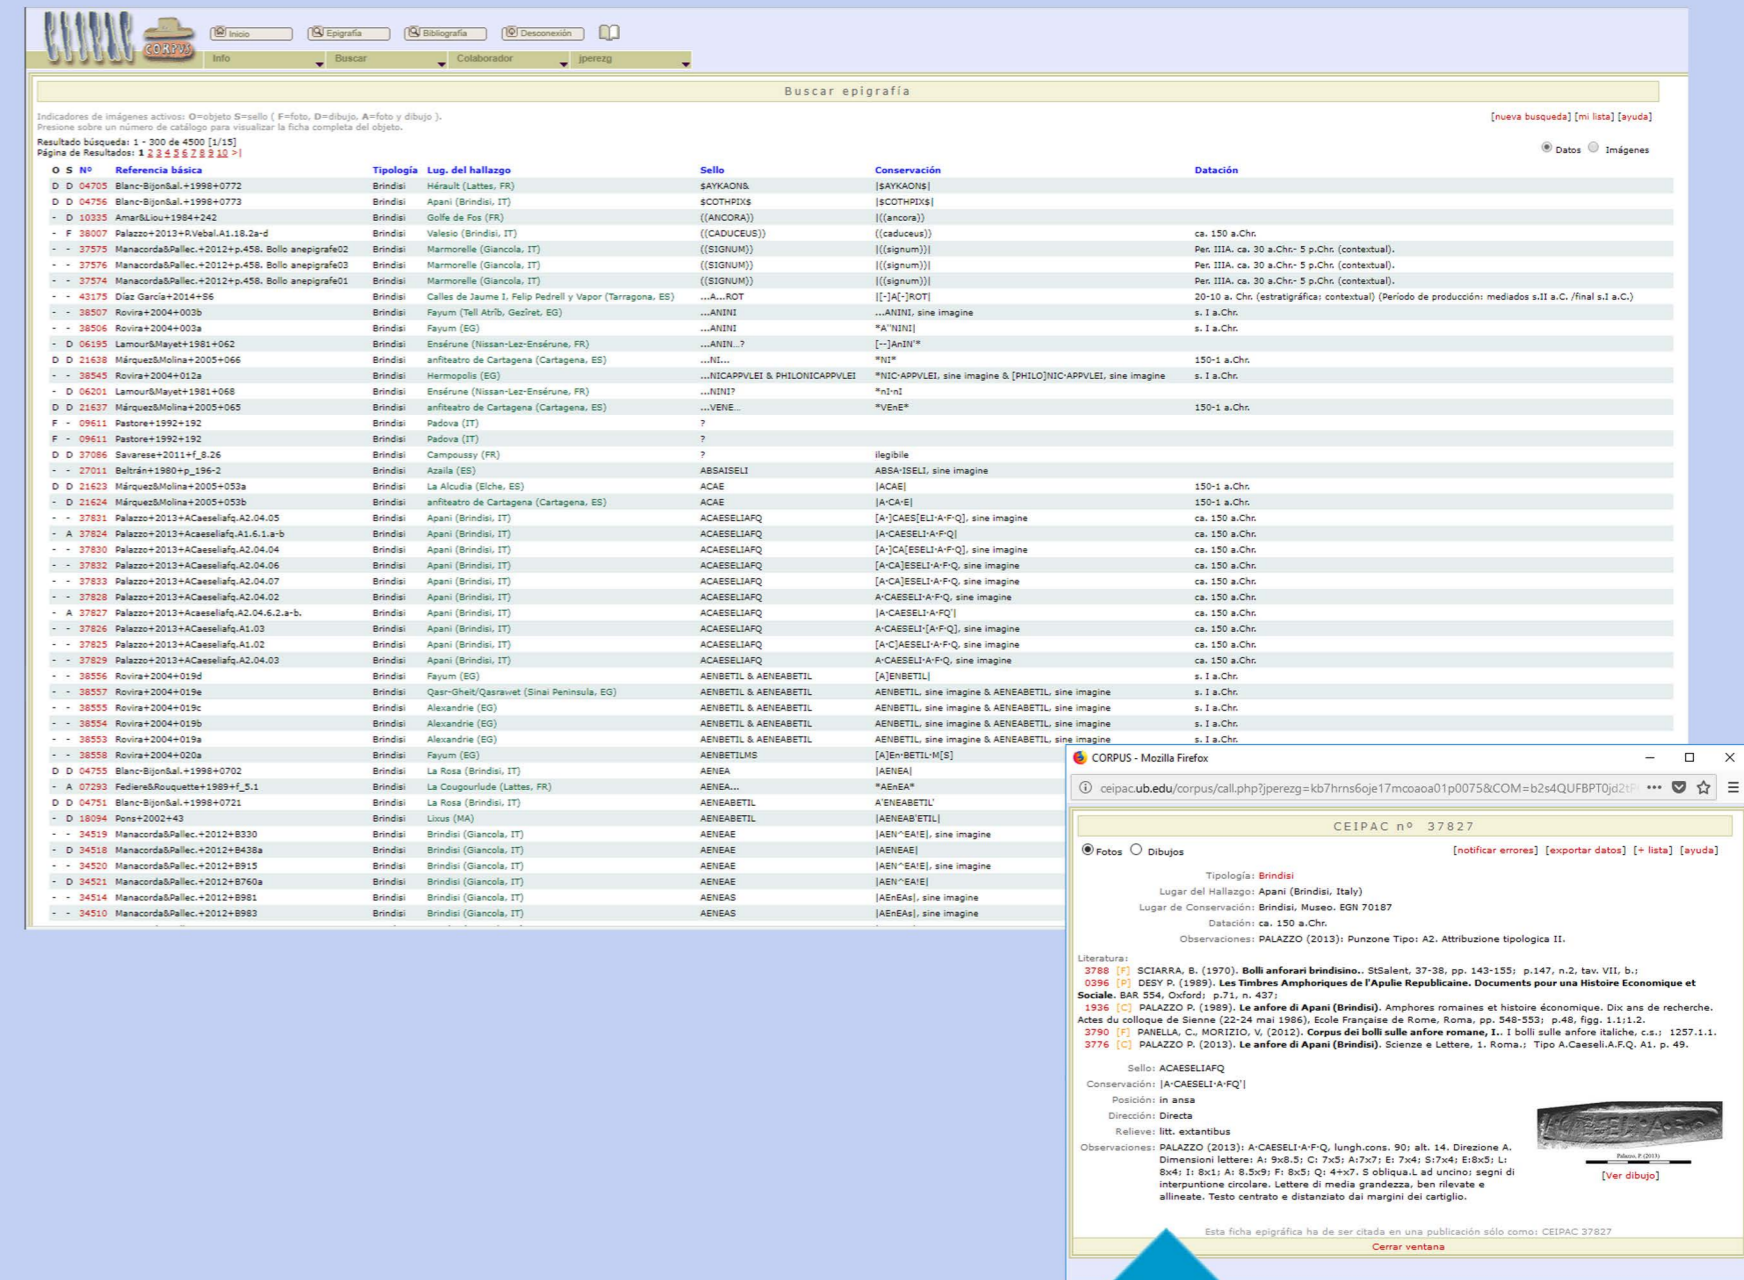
Inicio Epigrafía Bibliografía Desconexión

CORPUS

Info Buscar Colaborador jperezg

Buscar epigrafía

Indicadores de imágenes activos: O=objeto S=sello ( F=foto, D=dibujo, A=foto y dibujo ).
Presione sobre un número de catálogo para visualizar la ficha completa del objeto.

[nueva busqueda] [mi lista] [ayuda]

Resultado búsqueda: 1 - 300 de 4500 [1/15]
Página de Resultados: 1 2 3 4 5 6 7 8 9 10 >|

Datos Imágenes

| O | S | Nº | Referencia básica | Tipología | Lug. del hallazgo | Sello | Conservación | Datación |
|---|---|---|---|---|---|---|---|---|
| D | D | 04705 | Blanc-Bijon&al.+1998+0772 | Brindisi | Hérault (Lattes, FR) | $AYKAON& | \|$AYKAON$\| | |
| D | D | 04756 | Blanc-Bijon&al.+1998+0773 | Brindisi | Apani (Brindisi, IT) | $COTHPIX$ | \|$COTHPIX$\| | |
| - | D | 10335 | Amar&Liou+1984+242 | Brindisi | Golfe de Fos (FR) | ((ANCORA)) | \|((ancora)) | |
| - | F | 38007 | Palazzo+2013+P.Vebal.A1.18.2a-d | Brindisi | Valesio (Brindisi, IT) | ((CADUCEUS)) | ((caduceus)) | ca. 150 a.Chr. |
| - | - | 37575 | Manacorda&Pallec.+2012+p.458. Bollo anepigrafe02 | Brindisi | Marmorelle (Giancola, IT) | ((SIGNUM)) | \|((signum))\| | Per. IIIA. ca. 30 a.Chr.- 5 p.Chr. (contextual). |
| - | - | 37576 | Manacorda&Pallec.+2012+p.458. Bollo anepigrafe03 | Brindisi | Marmorelle (Giancola, IT) | ((SIGNUM)) | \|((signum))\| | Per. IIIA. ca. 30 a.Chr.- 5 p.Chr. (contextual). |
| - | - | 37574 | Manacorda&Pallec.+2012+p.458. Bollo anepigrafe01 | Brindisi | Marmorelle (Giancola, IT) | ((SIGNUM)) | \|((signum))\| | Per. IIIA. ca. 30 a.Chr.- 5 p.Chr. (contextual). |
| - | - | 43175 | Díaz García+2014+S6 | Brindisi | Calles de Jaume I, Felip Pedrell y Vapor (Tarragona, ES) | ...A...ROT | \|[-]A[-]ROT\| | 20-10 a. Chr. (estratigráfica: contextual) (Período de producción: mediados s.II a.C. /final s.I a.C.) |
| - | - | 38507 | Rovira+2004+003b | Brindisi | Fayum (Tell Atrib, Gezîret, EG) | ...ANINI | ...ANINI, sine imagine | s. I a.Chr. |
| - | - | 38506 | Rovira+2004+003a | Brindisi | Fayum (EG) | ...ANINI | *A"NINI\| | s. I a.Chr. |
| - | D | 06195 | Lamour&Mayet+1981+062 | Brindisi | Ensérune (Nissan-Lez-Ensérune, FR) | ...ANIN...? | [--]AnIN'* | |
| D | D | 21638 | Márquez&Molina+2005+066 | Brindisi | anfiteatro de Cartagena (Cartagena, ES) | ...NI... | *NI* | 150-1 a.Chr. |
| - | - | 38545 | Rovira+2004+012a | Brindisi | Hermopolis (EG) | ...NICAPPVLEI & PHILONICAPPVLEI | *NIC·APPVLEI, sine imagine & [PHILO]NIC·APPVLEI, sine imagine | s. I a.Chr. |
| - | D | 06201 | Lamour&Mayet+1981+068 | Brindisi | Ensérune (Nissan-Lez-Ensérune, FR) | ...NINI? | *nI·nI | |
| D | D | 21637 | Márquez&Molina+2005+065 | Brindisi | anfiteatro de Cartagena (Cartagena, ES) | ...VENE... | *VEnE* | 150-1 a.Chr. |
| F | - | 09611 | Pastore+1992+192 | Brindisi | Padova (IT) | ? | | |
| F | - | 09611 | Pastore+1992+192 | Brindisi | Padova (IT) | ? | | |
| D | D | 37086 | Savarese+2011+f_8.26 | Brindisi | Campoussy (FR) | ? | ilegible | |
| - | - | 27011 | Beltrán+1980+p_196-2 | Brindisi | Azaila (ES) | ABSAISELI | ABSA·ISELI, sine imagine | |
| D | D | 21623 | Márquez&Molina+2005+053a | Brindisi | La Alcudia (Elche, ES) | ACAE | \|ACAE\| | 150-1 a.Chr. |
| - | D | 21624 | Márquez&Molina+2005+053b | Brindisi | anfiteatro de Cartagena (Cartagena, ES) | ACAE | \|A·CA·E\| | 150-1 a.Chr. |
| - | - | 37831 | Palazzo+2013+ACaeseliafq.A2.04.05 | Brindisi | Apani (Brindisi, IT) | ACAESELIAFQ | [A·]CAES[ELI·A·F·Q], sine imagine | ca. 150 a.Chr. |
| - | A | 37824 | Palazzo+2013+Acaeseliafq.A1.6.1.a-b | Brindisi | Apani (Brindisi, IT) | ACAESELIAFQ | \|A·CAESELI·A·F·Q\| | ca. 150 a.Chr. |
| - | - | 37830 | Palazzo+2013+ACaeseliafq.A2.04.04 | Brindisi | Apani (Brindisi, IT) | ACAESELIAFQ | [A·]CA[ESELI·A·F·Q], sine imagine | ca. 150 a.Chr. |
| - | - | 37832 | Palazzo+2013+ACaeseliafq.A2.04.06 | Brindisi | Apani (Brindisi, IT) | ACAESELIAFQ | [A·CA]ESELI·A·F·Q, sine imagine | ca. 150 a.Chr. |
| - | - | 37833 | Palazzo+2013+ACaeseliafq.A2.04.07 | Brindisi | Apani (Brindisi, IT) | ACAESELIAFQ | [A·CA]ESELI·A·F·Q, sine imagine | ca. 150 a.Chr. |
| - | - | 37828 | Palazzo+2013+ACaeseliafq.A2.04.02 | Brindisi | Apani (Brindisi, IT) | ACAESELIAFQ | A·CAESELI·A·F·Q, sine imagine | ca. 150 a.Chr. |
| - | A | 37827 | Palazzo+2013+Acaeseliafq.A2.04.6.2.a-b. | Brindisi | Apani (Brindisi, IT) | ACAESELIAFQ | \|A·CAESELI·A·FQ'\| | ca. 150 a.Chr. |
| - | - | 37826 | Palazzo+2013+ACaeseliafq.A1.03 | Brindisi | Apani (Brindisi, IT) | ACAESELIAFQ | A·CAESELI·[A·F·Q], sine imagine | ca. 150 a.Chr. |
| - | - | 37825 | Palazzo+2013+ACaeseliafq.A1.02 | Brindisi | Apani (Brindisi, IT) | ACAESELIAFQ | [A·C]AESELI·A·F·Q, sine imagine | ca. 150 a.Chr. |
| - | - | 37829 | Palazzo+2013+ACaeseliafq.A2.04.03 | Brindisi | Apani (Brindisi, IT) | ACAESELIAFQ | A·CAESELI·A·F·Q, sine imagine | ca. 150 a.Chr. |
| - | - | 38556 | Rovira+2004+019d | Brindisi | Fayum (EG) | AENBETIL & AENEABETIL | [A]ENBETIL\| | s. I a.Chr. |
| - | - | 38557 | Rovira+2004+019e | Brindisi | Qasr-Gheit/Qasrawet (Sinai Peninsula, EG) | AENBETIL & AENEABETIL | AENBETIL, sine imagine & AENEABETIL, sine imagine | s. I a.Chr. |
| - | - | 38555 | Rovira+2004+019c | Brindisi | Alexandrie (EG) | AENBETIL & AENEABETIL | AENBETIL, sine imagine & AENEABETIL, sine imagine | s. I a.Chr. |
| - | - | 38554 | Rovira+2004+019b | Brindisi | Alexandrie (EG) | AENBETIL & AENEABETIL | AENBETIL, sine imagine & AENEABETIL, sine imagine | s. I a.Chr. |
| - | - | 38553 | Rovira+2004+019a | Brindisi | Alexandrie (EG) | AENBETIL & AENEABETIL | AENBETIL, sine imagine & AENEABETIL, sine imagine | s. I a.Chr. |
| - | - | 38558 | Rovira+2004+020a | Brindisi | Fayum (EG) | AENBETILMS | [A]En·BETIL·M[S] | |
| D | D | 04755 | Blanc-Bijon&al.+1998+0702 | Brindisi | La Rosa (Brindisi, IT) | AENEA | \|AENEA\| | |
| - | A | 07293 | Fediere&Rouquette+1989+f_5.1 | Brindisi | La Cougourlude (Lattes, FR) | AENEA... | *AEnEA* | |
| D | D | 04751 | Blanc-Bijon&al.+1998+0721 | Brindisi | La Rosa (Brindisi, IT) | AENEABETIL | A'ENEABETIL' | |
| - | D | 18094 | Pons+2002+43 | Brindisi | Lixus (MA) | AENEABETIL | \|AENEAB'ETIL\| | |
| - | - | 34519 | Manacorda&Pallec.+2012+B330 | Brindisi | Brindisi (Giancola, IT) | AENEAE | \|AEN^EA!E\|, sine imagine | |
| - | D | 34518 | Manacorda&Pallec.+2012+B438a | Brindisi | Brindisi (Giancola, IT) | AENEAE | \|AENEAE\| | |
| - | - | 34520 | Manacorda&Pallec.+2012+B915 | Brindisi | Brindisi (Giancola, IT) | AENEAE | \|AEN^EA!E\|, sine imagine | |
| - | D | 34521 | Manacorda&Pallec.+2012+B760a | Brindisi | Brindisi (Giancola, IT) | AENEAE | \|AEN^EA!E\| | |
| - | - | 34514 | Manacorda&Pallec.+2012+B981 | Brindisi | Brindisi (Giancola, IT) | AENEAS | \|AEnEAs\|, sine imagine | |
| - | - | 34510 | Manacorda&Pallec.+2012+B983 | Brindisi | Brindisi (Giancola, IT) | AENEAS | \|AEnEAs\|, sine imagine | |

CORPUS - Mozilla Firefox

ceipac.ub.edu/corpus/call.php?jperezg=kb7hrns6oje17mcoaoa01p0075&COM=b2s4QUFBPT0jd2t

CEIPAC nº 37827

Fotos Dibujos [notificar errores] [exportar datos] [+ lista] [ayuda]

Tipología: Brindisi
Lugar del Hallazgo: Apani (Brindisi, Italy)
Lugar de Conservación: Brindisi, Museo. EGN 70187
Datación: ca. 150 a.Chr.
Observaciones: PALAZZO (2013): Punzone Tipo: A2. Attribuzione tipologica II.

Literatura:
3788 [F] SCIARRA, B. (1970). Bolli anforari brindisino.. StSalent, 37-38, pp. 143-155; p.147, n.2, tav. VII, b.;
0396 [P] DESY P. (1989). Les Timbres Amphoriques de l'Apulie Republicaine. Documents pour una Histoire Economique et Sociale. BAR 554, Oxford: p.71, n. 437;
1936 [C] PALAZZO P. (1989). Le anfore di Apani (Brindisi). Amphores romaines et histoire économique. Dix ans de recherche. Actes du colloque de Sienne (22-24 mai 1986), Ecole Française de Rome, Roma, pp. 548-553; p.48, figg. 1.1;1.2.
3790 [F] PANELLA, C., MORIZIO, V. (2012). Corpus dei bolli sulle anfore romane, I.. I bolli sulle anfore italiche, c.s.: 1257.1.1.
3776 [C] PALAZZO P. (2013). Le anfore di Apani (Brindisi). Scienze e Lettere, 1. Roma.: Tipo A.Caeseli.A.F.Q. A1. p. 49.

Sello: ACAESELIAFQ
Conservación: |A·CAESELI·A·FQ'|
Posición: in ansa
Dirección: Directa
Relieve: litt. extantibus
Observaciones: PALAZZO (2013): A·CAESELI·A·F·Q, lungh.cons. 90; alt. 14. Direzione A. Dimensioni lettere: A: 9x8.5; C: 7x5; A:7x7; E: 7x4; S:7x4; E:8x5; L: 8x4; I: 8x1; A: 8.5x9; F: 8x5; Q: 4+x7. S obliqua.L ad uncino; segni di interpuntione circolare. Lettere di media grandezza, ben rilevate e allineate. Testo centrato e distanziato dai margini del cartiglio.

Palazzo, P. (2013)
[Ver dibujo]

Esta ficha epigráfica ha de ser citada en una publicación sólo como: CEIPAC 37827
Cerrar ventana